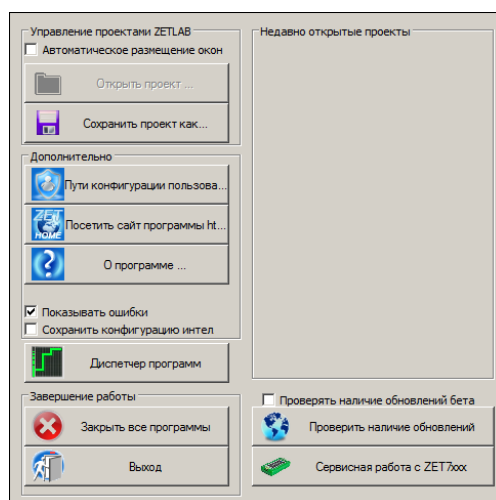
Управление проектами ZETLAB
Автоматическое размещение окон
Открыть проект ...
Сохранить проект как...
Дополнительно
Пути конфигурации пользова...
ZET HOME
Посетить сайт программы ht...
О программе ...
Показывать ошибки
Сохранить конфигурацию интел
Диспетчер программ
Завершение работы
Закрыть все программы
Выход
Недавно открытые проекты
Проверять наличие обновлений бета
Проверить наличие обновлений
Сервисная работа с ZET7xxx